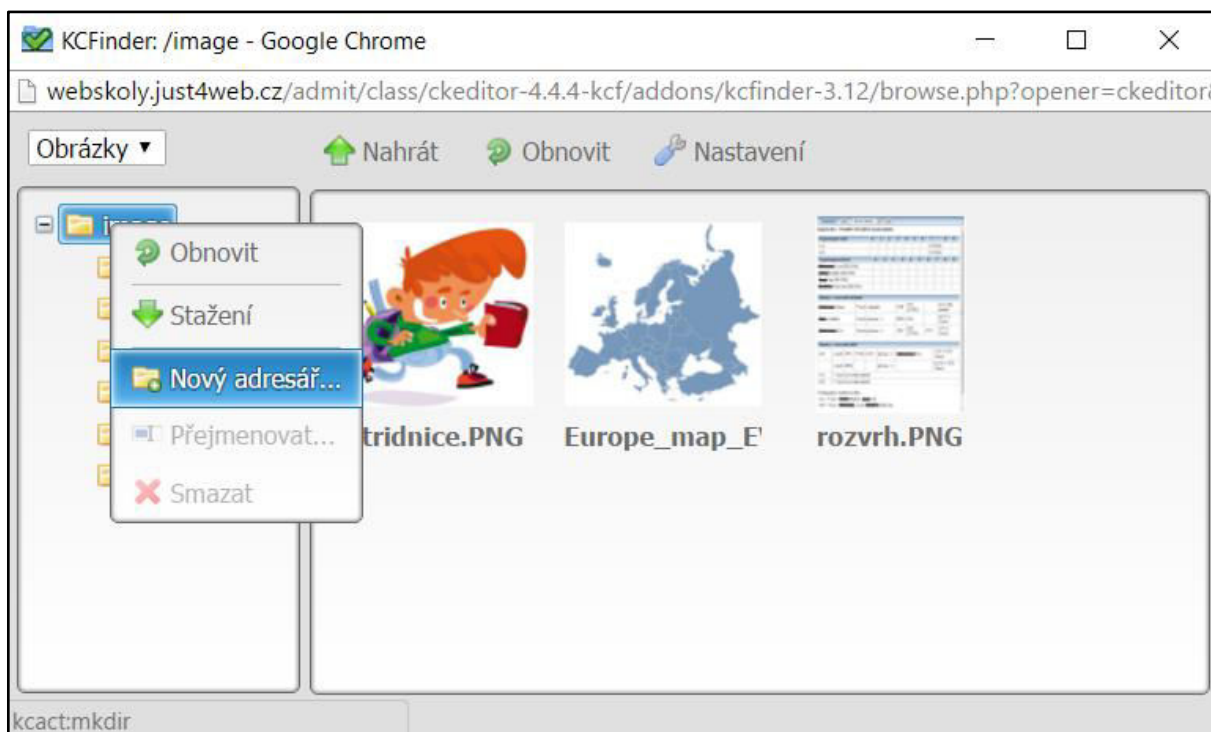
KCFinder: /image - Google Chrome

webskoly.just4web.cz/admit/class/ckeditor-4.4.4-kcf/addons/kcfinder-3.12/browse.php?opener=ckeditor

Obrázky ▾

Nahrát Obnovit Nastavení

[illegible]

Obnovit

Stažení

Nový adresář...

Přejmenovat...

Smazat

tridnice.PNG

Europe_map_E

rozvrh.PNG

kcact:mkdir